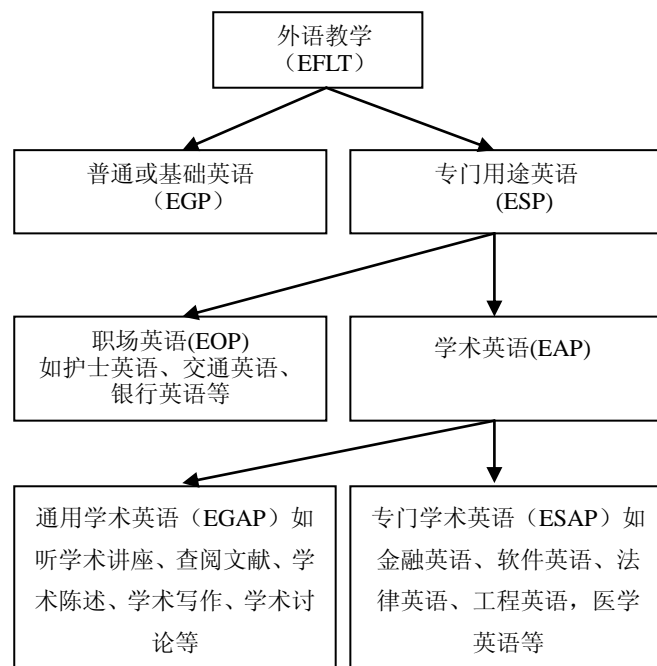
外语教学
（EFLT）

普通或基础英语
（EGP）

专门用途英语
(ESP)

职场英语(EOP)
如护士英语、交通英语、银行英语等

学术英语(EAP)

通用学术英语（EGAP）如听学术讲座、查阅文献、学术陈述、学术写作、学术讨论等

专门学术英语（ESAP）如金融英语、软件英语、法律英语、工程英语，医学英语等